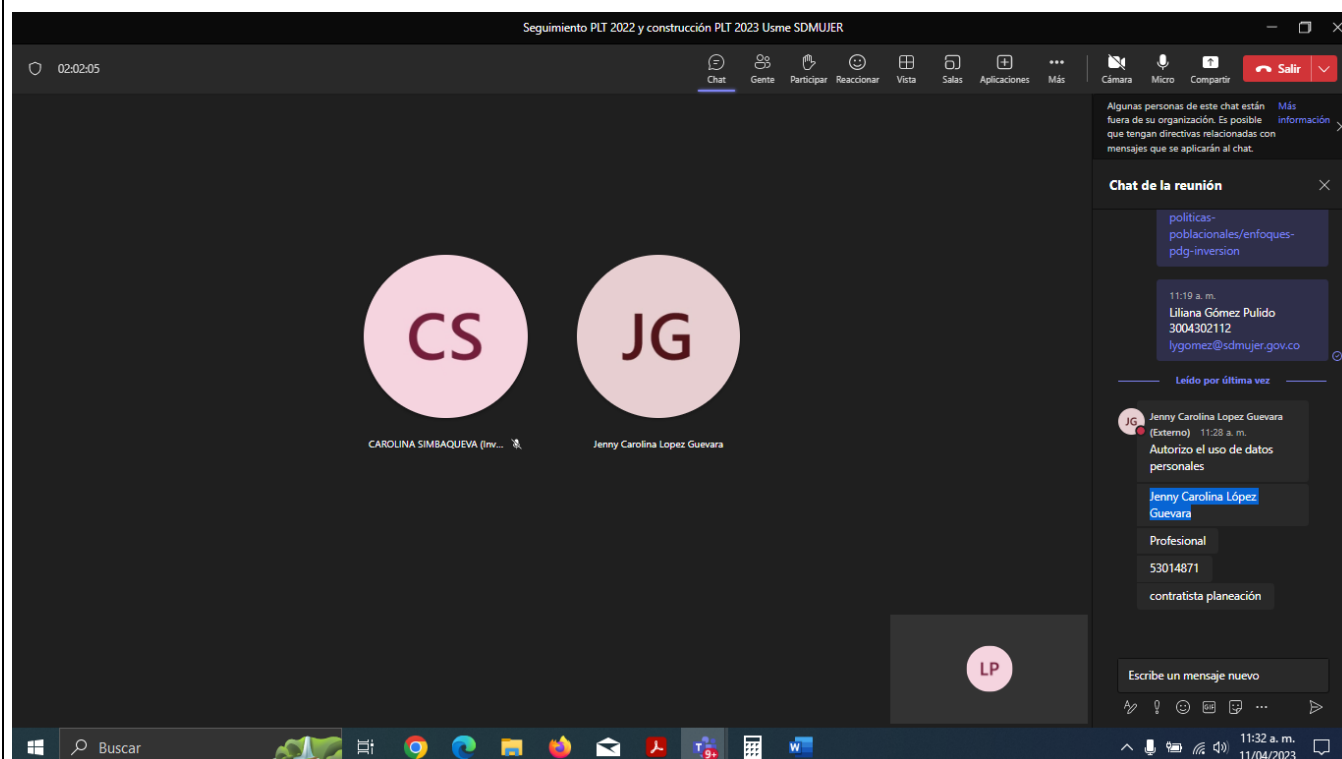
Seguimiento PLT 2022 y construcción PLT 2023 Usme SDMUJER

02:02:05

Chat Gente Participar Reaccionar Vista Salas Aplicaciones Más Cámara Micro Compartir Salir

Algunas personas de este chat están fuera de su organización. Es posible que tengan directivas relacionadas con mensajes que se aplicarán al chat. Más información

Chat de la reunión

politicas-poblacionales/enfoques-pdg-inversion

11:19 a. m.
Liliana Gómez Pulido
3004302112
lygomez@sdmujer.gov.co

Leído por última vez

JG Jenny Carolina Lopez Guevara (Externo) 11:28 a. m.
Autorizo el uso de datos personales

Jenny Carolina López Guevara

Profesional

53014871

contratista planeación

CS

JG

CAROLINA SIMBAQUEVA (Inv...

Jenny Carolina Lopez Guevara

LP

Escribe un mensaje nuevo

Buscar

9+

11:32 a. m.
11/04/2023